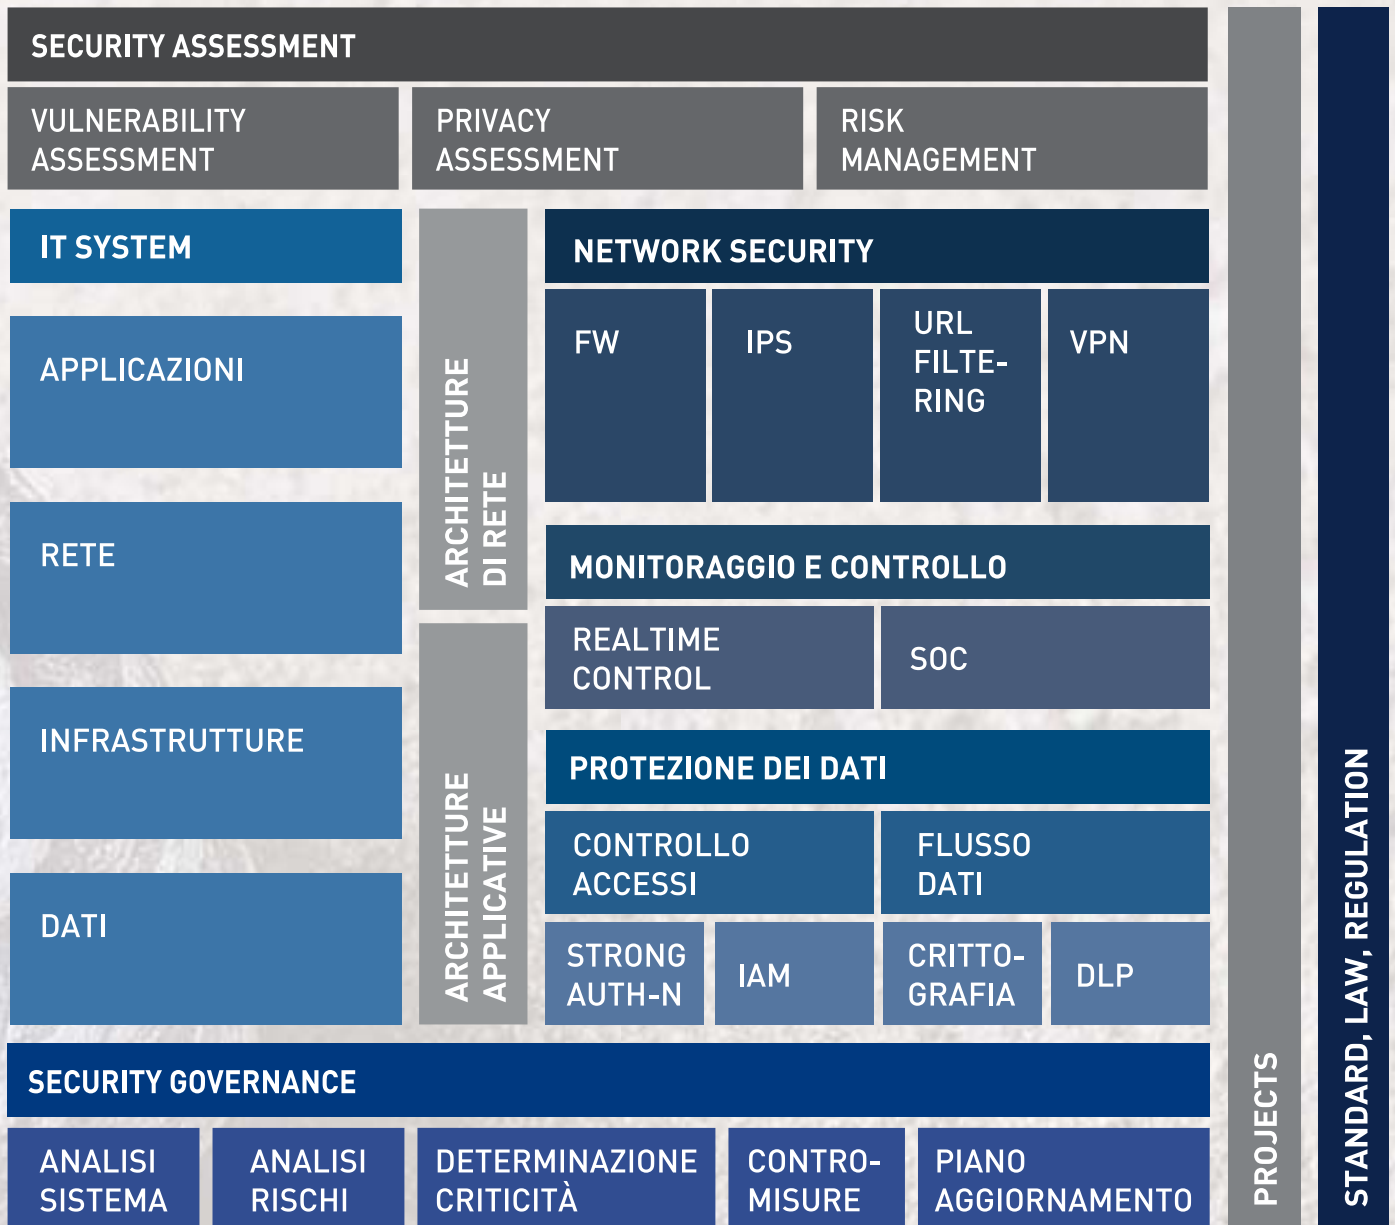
SECURITY ASSESSMENT

VULNERABILITY ASSESSMENT

PRIVACY ASSESSMENT

RISK MANAGEMENT

IT SYSTEM

APPLICAZIONI

RETE

INFRASTRUTTURE

DATI

ARCHITETTURE DI RETE

ARCHITETTURE APPLICATIVE

NETWORK SECURITY

FW

IPS

URL FILTE-RING

VPN

MONITORAGGIO E CONTROLLO

REALTIME CONTROL

SOC

PROTEZIONE DEI DATI

CONTROLLO ACCESSI

FLUSSO DATI

STRONG AUTH-N

IAM

CRITTO-GRAFIA

DLP

SECURITY GOVERNANCE

ANALISI SISTEMA

ANALISI RISCHI

DETERMINAZIONE CRITICITÀ

CONTRO-MISURE

PIANO AGGIORNAMENTO

PROJECTS

STANDARD, LAW, REGULATION